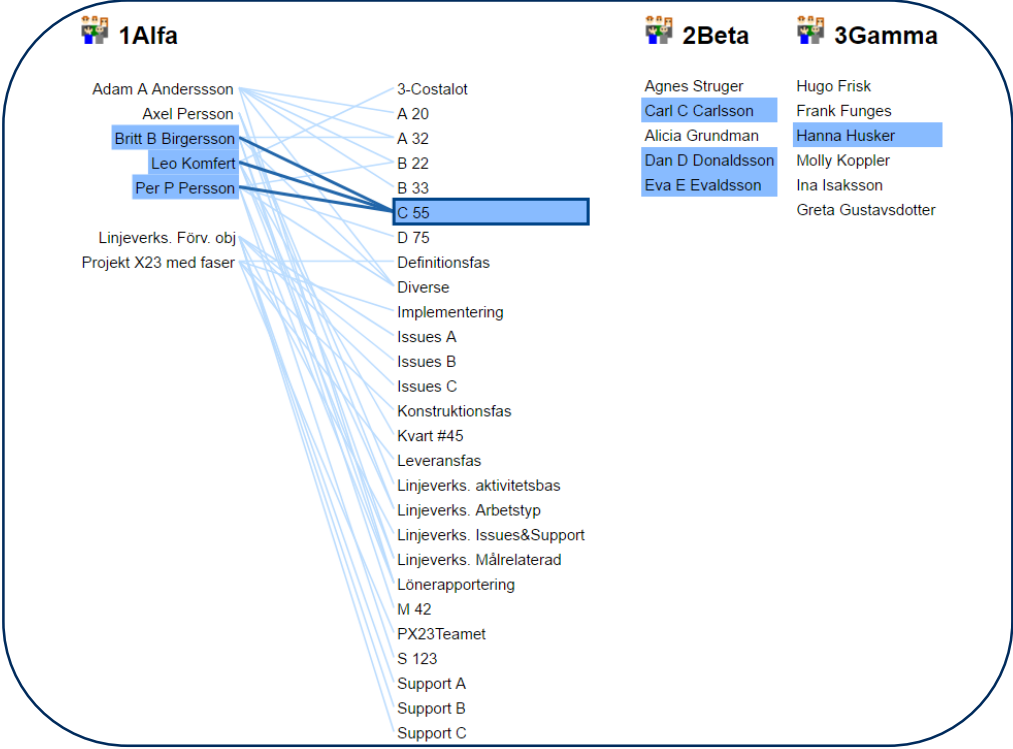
1Alfa

Adam A Anderssson
Axel Persson
Britt B Birgersson
Leo Komfert
Per P Persson

Linjeverks. Förv. obj
Projekt X23 med faser

3-Costalot
A 20
A 32
B 22
B 33
C 55
D 75
Definitionsfas
Diverse
Implementering
Issues A
Issues B
Issues C
Konstruktionsfas
Kvart #45
Leveransfas
Linjeverks. aktivitetsbas
Linjeverks. Arbetstyp
Linjeverks. Issues&Support
Linjeverks. Målrelaterad
Lönerapportering
M 42
PX23Teamet
S 123
Support A
Support B
Support C

2Beta

Agnes Struger
Carl C Carlsson
Alicia Grundman
Dan D Donaldsson
Eva E Evaldsson

3Gamma

Hugo Frisk
Frank Funges
Hanna Husker
Molly Koppler
Ina Isaksson
Greta Gustavsdotter